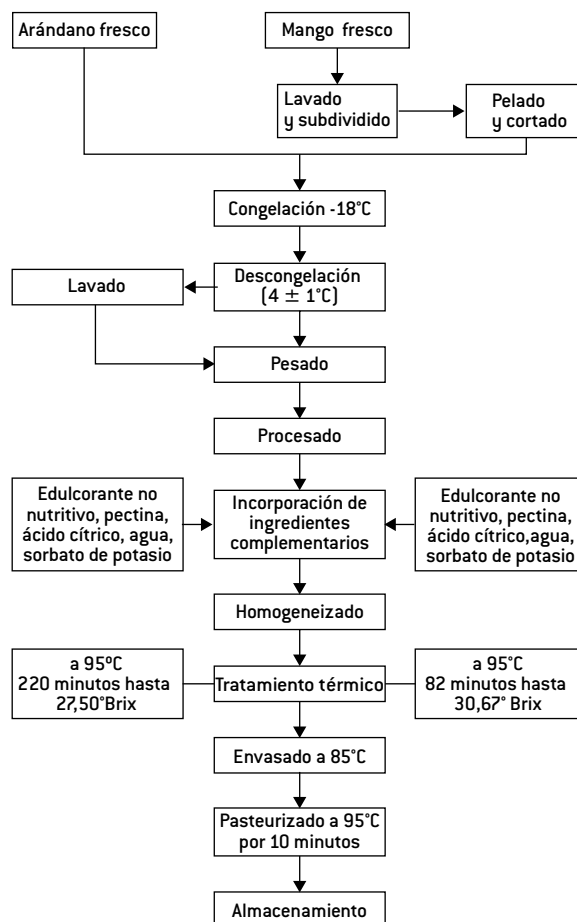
Arándano fresco

Mango fresco

Lavado y subdividido

Pelado y cortado

Congelación -18°C

Lavado

Descongelación $(4 \pm 1°C)$

Pesado

Procesado

Edulcorante no nutritivo, pectina, ácido cítrico, agua, sorbato de potasio

Incorporación de ingredientes complementarios

Edulcorante no nutritivo, pectina, ácido cítrico,agua, sorbato de potasio

Homogeneizado

a 95°C 220 minutos hasta 27,50°Brix

Tratamiento térmico

a 95°C 82 minutos hasta 30,67° Brix

Envasado a 85°C

Pasteurizado a 95°C por 10 minutos

Almacenamiento